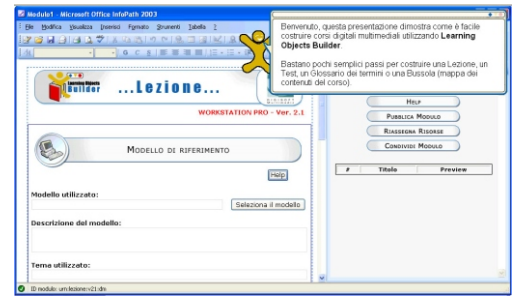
Modulo1 - Microsoft Office InfoPath 2003

File Modifica Visualizza Inserisci Formato Strumenti Tabella ?

Benvenuto, questa presentazione dimostra come è facile costruire corsi digitali multimediali utilizzando **Learning Objects Builder**.

Bastano pochi semplici passi per costruire una Lezione, un Test, un Glossario dei termini o una Bussola (mappa dei contenuti del corso).

Learning Objects Builder

...Lezione...

WORKSTATION PRO - Ver. 2.1

Modello di riferimento

Help

Modello utilizzato:

Seleziona il modello

Descrizione del modello:

Tema utilizzato:

Help

Pubblica Modulo

Rassegna Risorse

Condividi Modulo

| # | Titolo | Preview |
|---|---|---|

ID modulo: urn:lezione:v21:dm